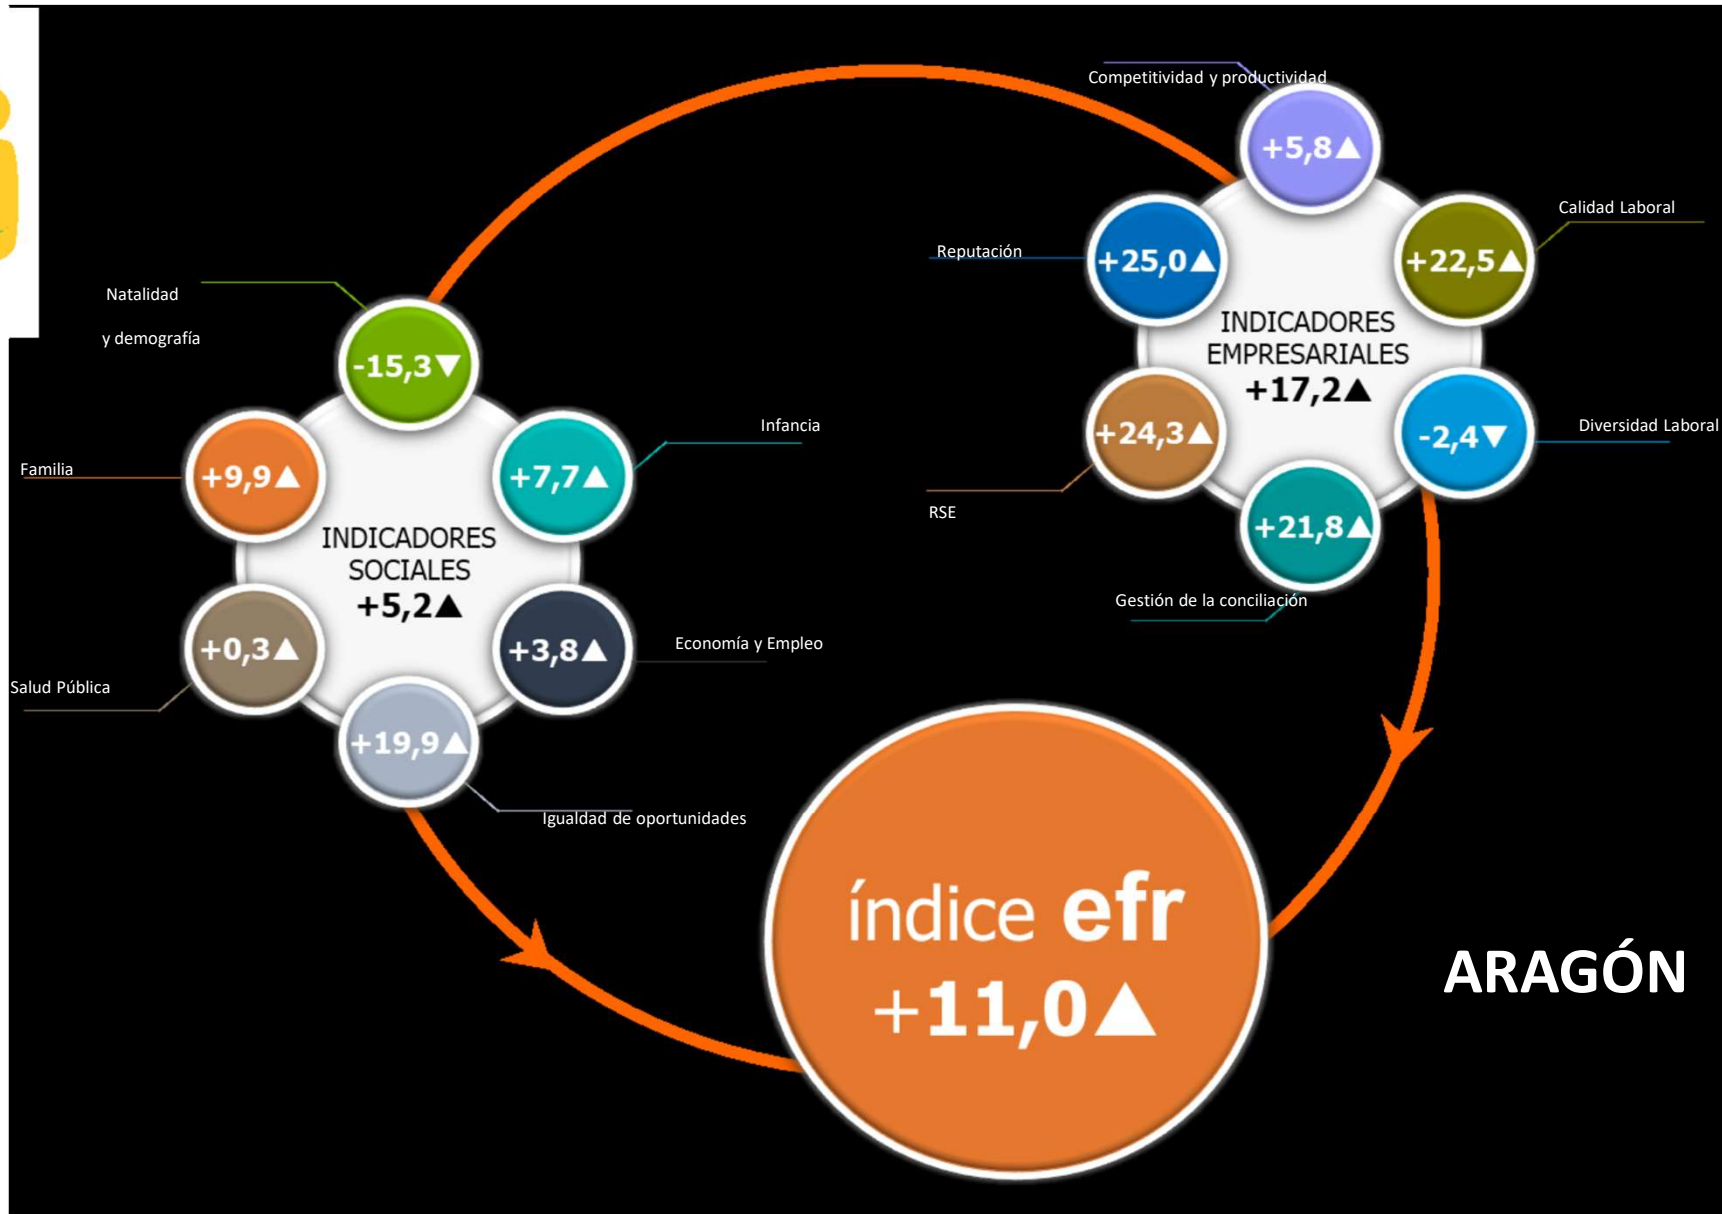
Competitividad y productividad

+5,8▲

Calidad Laboral

+22,5▲

Reputación

+25,0▲

INDICADORES EMPRESARIALES
+17,2▲

+24,3▲

-2,4▼

Diversidad Laboral

RSE

+21,8▲

Gestión de la conciliación

Natalidad

y demografía

-15,3▼

Infancia

Familia

+9,9▲

+7,7▲

INDICADORES SOCIALES
+5,2▲

+0,3▲

+3,8▲

Economía y Empleo

Salud Pública

+19,9▲

Igualdad de oportunidades

índice efr
+11,0▲

ARAGÓN